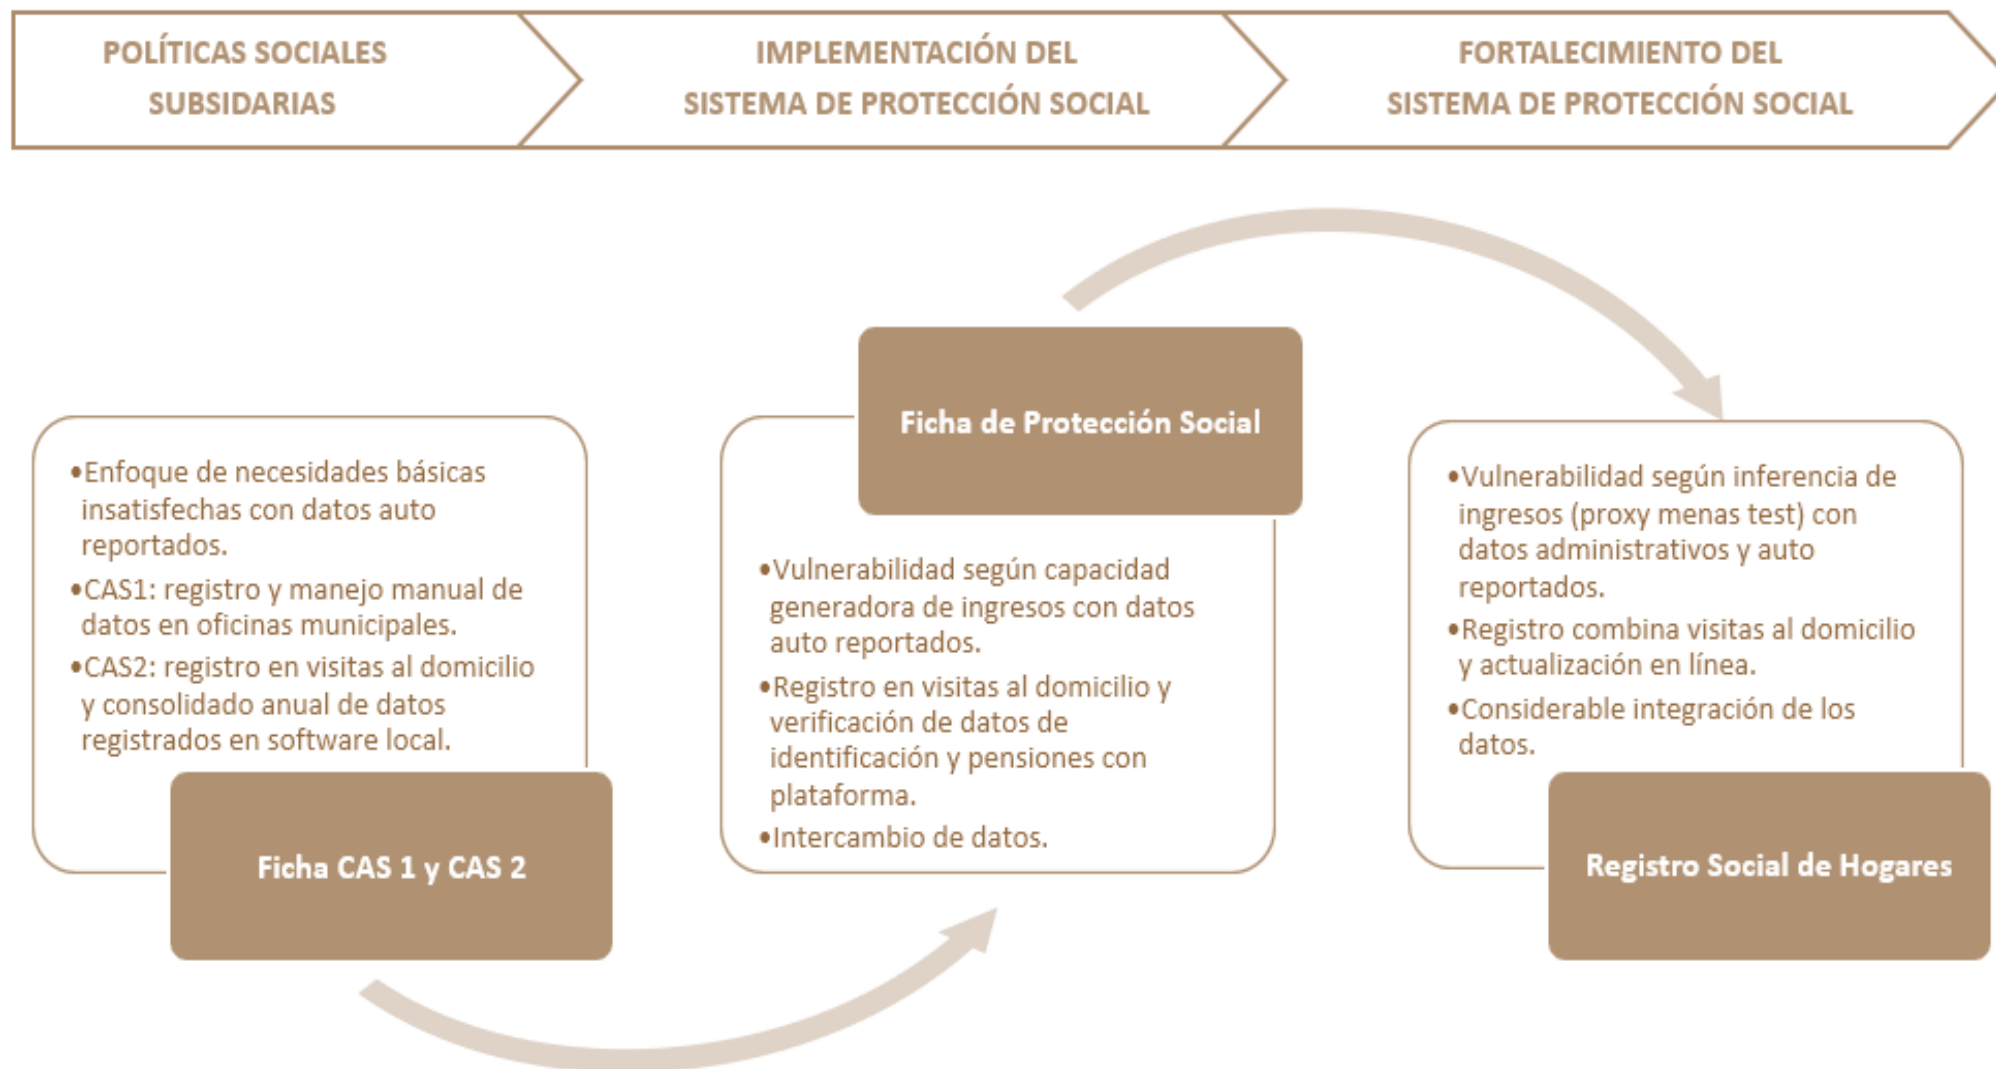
POLÍTICAS SOCIALES SUBSIDARIAS

IMPLEMENTACIÓN DEL SISTEMA DE PROTECCIÓN SOCIAL

FORTALECIMIENTO DEL SISTEMA DE PROTECCIÓN SOCIAL

•Enfoque de necesidades básicas insatisfechas con datos auto reportados.
•CAS1: registro y manejo manual de datos en oficinas municipales.
•CAS2: registro en visitas al domicilio y consolidado anual de datos registrados en software local.

Ficha CAS 1 y CAS 2

Ficha de Protección Social

•Vulnerabilidad según capacidad generadora de ingresos con datos auto reportados.
•Registro en visitas al domicilio y verificación de datos de identificación y pensiones con plataforma.
•Intercambio de datos.

•Vulnerabilidad según inferencia de ingresos (proxy menas test) con datos administrativos y auto reportados.
•Registro combina visitas al domicilio y actualización en línea.
•Considerable integración de los datos.

Registro Social de Hogares